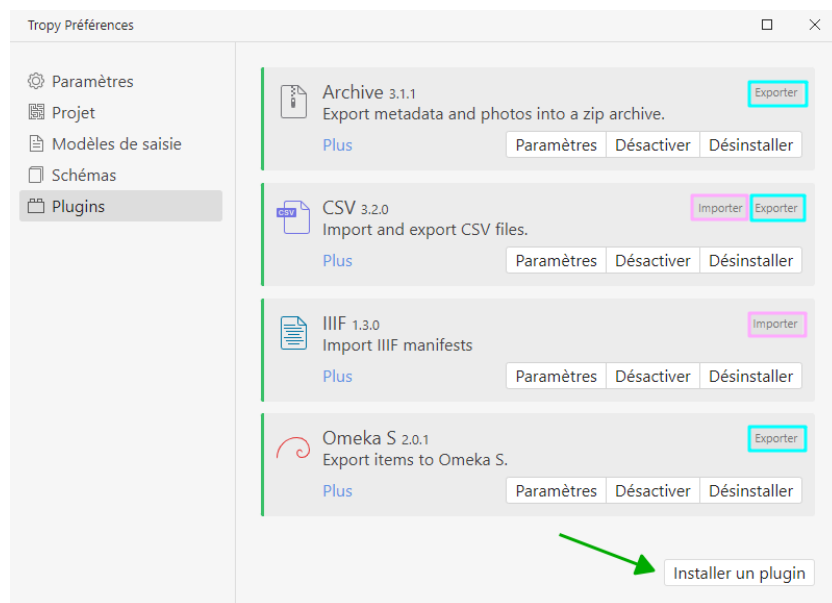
Tropy Préférences

Paramètres
Projet
Modèles de saisie
Schémas
Plugins

Archive 3.1.1
Export metadata and photos into a zip archive.
Exporter
Plus
Paramètres Désactiver Désinstaller

CSV
CSV 3.2.0
Import and export CSV files.
Importer Exporter
Plus
Paramètres Désactiver Désinstaller

IIIF 1.3.0
Import IIIF manifests
Importer
Plus
Paramètres Désactiver Désinstaller

Omeka S 2.0.1
Export items to Omeka S.
Exporter
Plus
Paramètres Désactiver Désinstaller

Installer un plugin